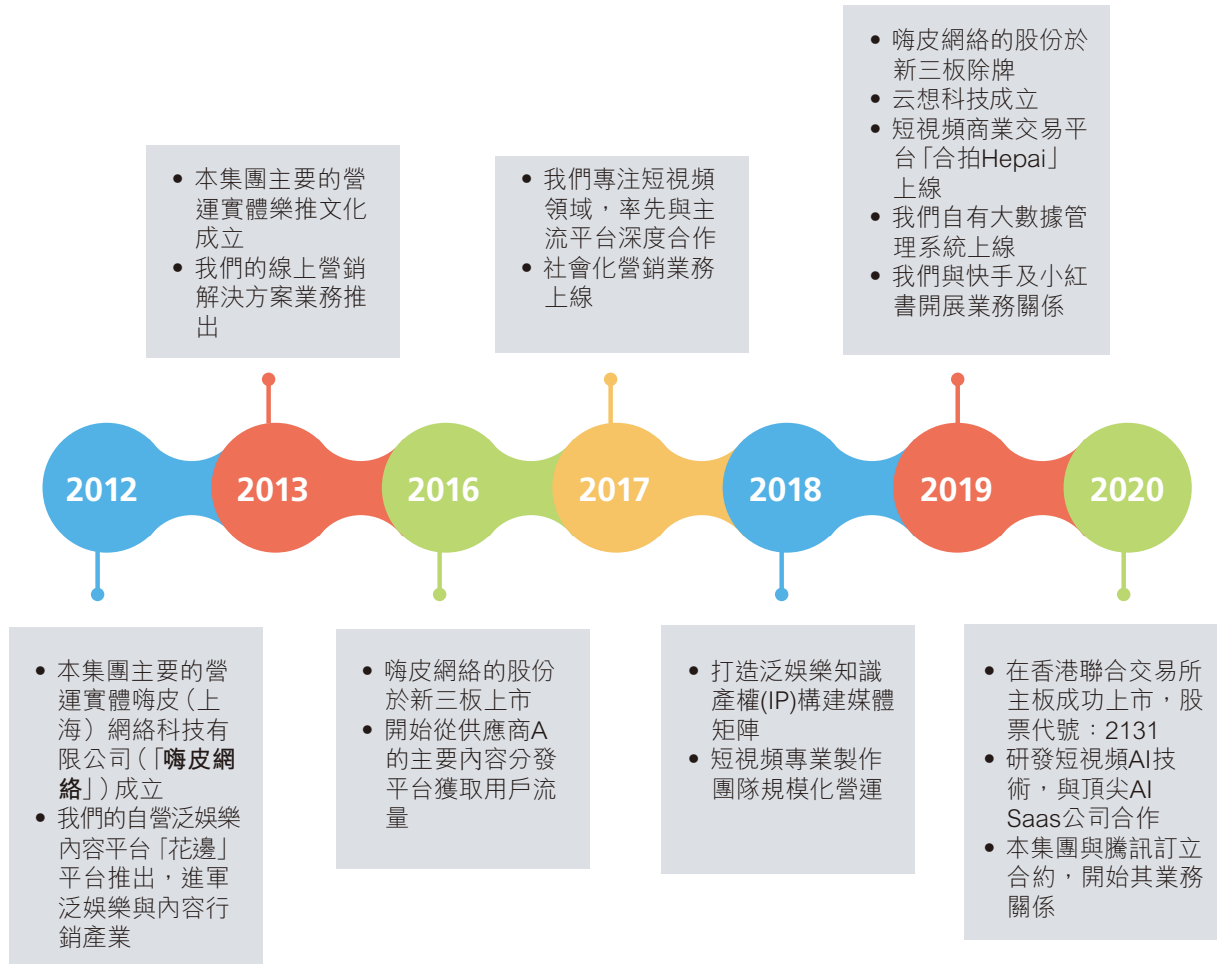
• 本集團主要的營運實體樂推文化成立
• 我們的線上營銷解決方案業務推出

• 我們專注短視頻領域，率先與主流平台深度合作
• 社會化營銷業務上線

• 嗨皮網絡的股份於新三板除牌
• 云想科技成立
• 短視頻商業交易平台「合拍Hepai」上線
• 我們自有大數據管理系統上線
• 我們與快手及小紅書開展業務關係

2012 2013 2016 2017 2018 2019 2020

• 本集團主要的營運實體嗨皮（上海）網絡科技有限公司（「**嗨皮網絡**」）成立
• 我們的自營泛娛樂內容平台「花邊」平台推出，進軍泛娛樂與內容行銷產業

• 嗨皮網絡的股份於新三板上市
• 開始從供應商A的主要內容分發平台獲取用戶流量

• 打造泛娛樂知識產權(IP)構建媒體矩陣
• 短視頻專業製作團隊規模化營運

• 在香港聯合交易所主板成功上市，股票代號：2131
• 研發短視頻AI技術，與頂尖AI Saas公司合作
• 本集團與騰訊訂立合約，開始其業務關係